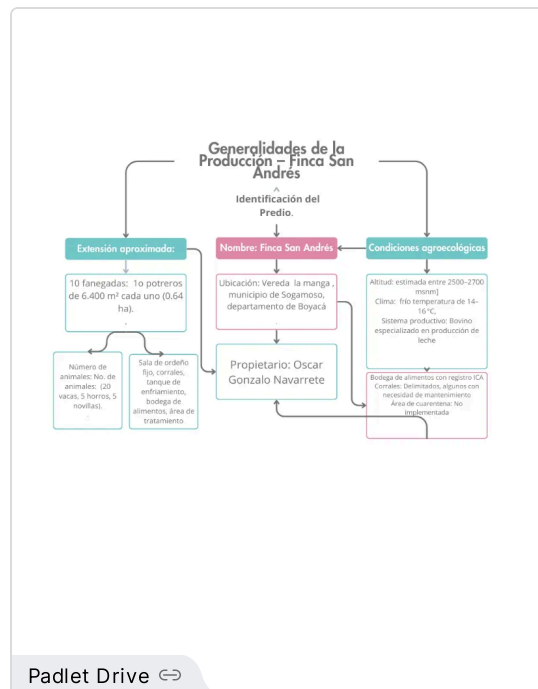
Generalidades de la Producción – Finca San Andrés

Identificación del Predio.

Extensión aproximada:

Nombre: Finca San Andrés

Condiciones agroecológicas

10 fanegadas: 1o potreros de 6.400 m² cada uno (0.64 ha).

Ubicación: Vereda la manga , municipio de Sogamoso, departamento de Boyacá

Altitud: estimada entre 2500–2700 msnm]
Clima: frío temperatura de 14–16°C.
Sistema productivo: Bovino especializado en producción de leche

Número de animales: No. de animales: (20 vacas, 5 horros, 5 novillas).

Sala de ordeño fijo, corrales, tanque de enfriamiento, bodega de alimentos, área de tratamiento

Propietario: Oscar Gonzalo Navarrete

Bodega de alimentos con registro ICA
Corrales: Delimitados, algunos con necesidad de mantenimiento
Área de cuarentena: No implementada

Padlet Drive